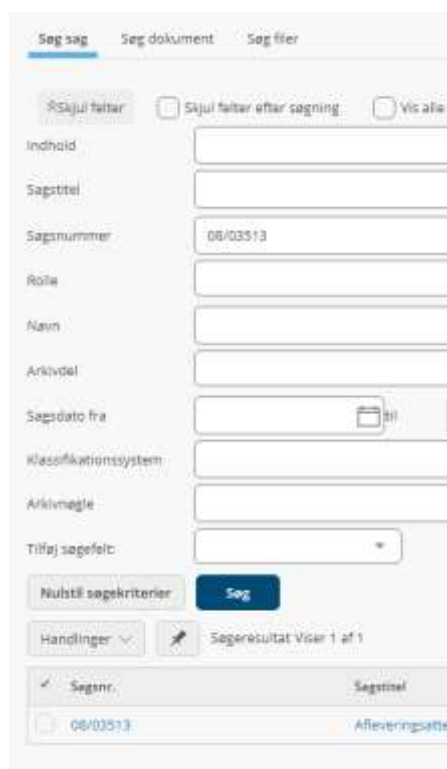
Søg sag Søg dokument Søg filer

Skjul felter
Skjul felter efter søgning
Vis alle

Indhold

Sagstitel

Sagsnummer 08/03513

Rolle

Navn

Arkivdel

Sagsdato fra til

Klassifikationssystem

Arkivnøgle

Tilføj søgefelt:

Nulstil søgekriterier
Søg

Handlinger
Søgeresultat Viser 1 af 1

| Sagsnr. | Sagstitel |
|---|---|
| 08/03513 | Afleveringsatte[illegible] |